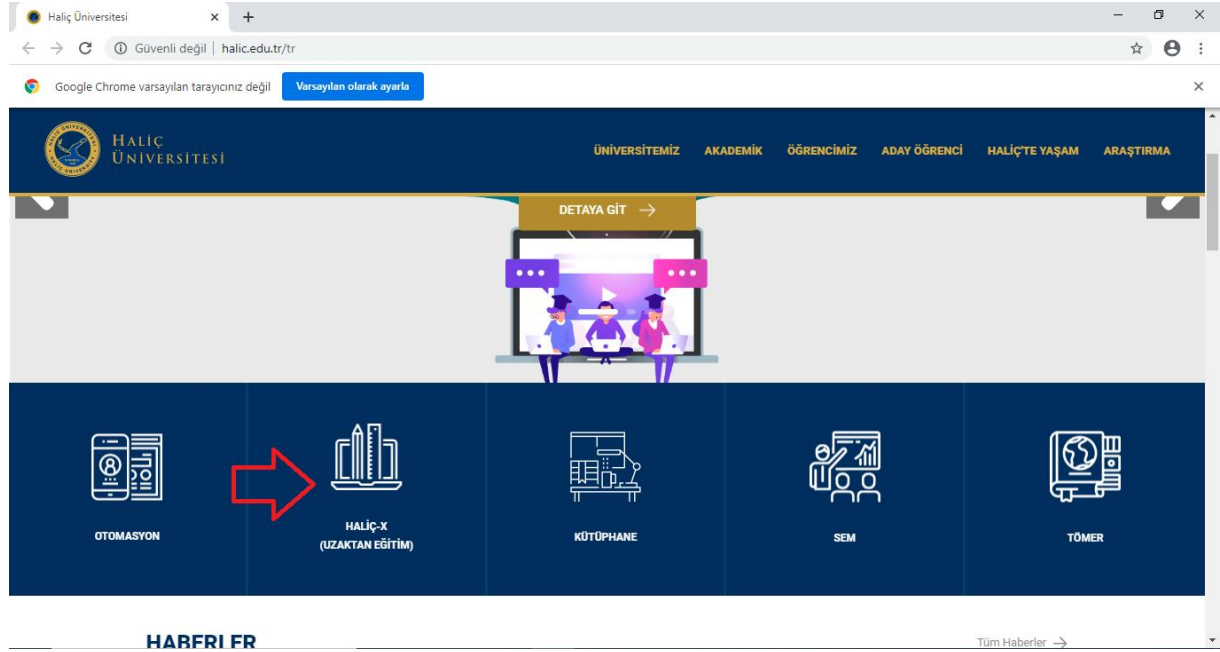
Haliç Üniversitesi

Güvenli değil | halic.edu.tr/tr

Google Chrome varsayılan tarayıcınız değil

Varsayılan olarak ayarla

HALİÇ ÜNİVERSİTESİ

ÜNİVERSİTEMİZ AKADEMİK ÖĞRENCİMİZ ADAY ÖĞRENCİ HALİÇ'TE YAŞAM ARAŞTIRMA

DETAYA GİT →

OTOMASYON

HALİÇ-X (UZAKTAN EĞİTİM)

KÜTÜPHANE

SEM

TÖMER

HABERLER

Tüm Haberler →